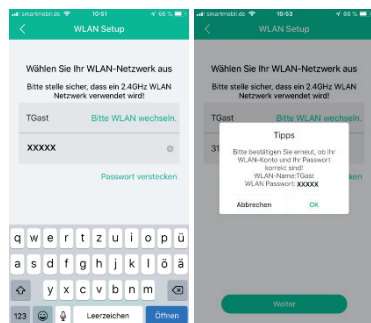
smartmobil.de 10:51 66 %

WLAN Setup

Wählen Sie Ihr WLAN-Netzwerk aus

Bitte stelle sicher, dass ein 2.4GHz WLAN Netzwerk verwendet wird!

TGast Bitte WLAN wechseln.

XXXXX

Passwort verstecken

q w e r t z u i o p ü
a s d f g h j k l ö ä
y x c v b n m
123 Leerzeichen Öffnen

smartmobil.de 10:53 66 %

WLAN Setup

TGast

31

Tipps

Bitte bestätigen Sie erneut, ob Ihr WLAN-Konto und Ihr Passwort korrekt sind!
WLAN-Name:TGast
WLAN Passwort: XXXXX

Abbrechen OK

Weiter